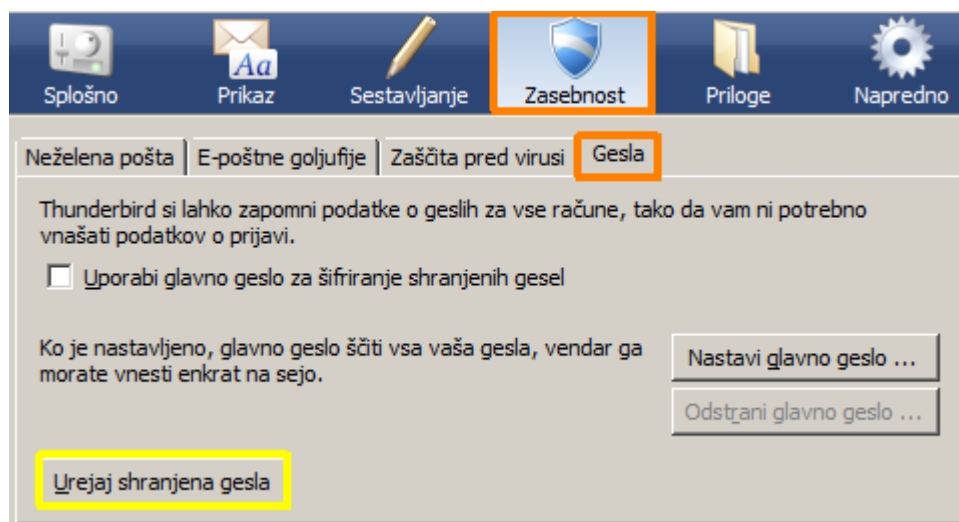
Splošno Prikaz Sestavljanje Zasebnost Priloge Napredno

Neželena pošta | E-poštne goljufije | Zaščita pred virusi | Gesla

Thunderbird si lahko zapomni podatke o geslih za vse račune, tako da vam ni potrebno vnašati podatkov o prijavi.

Uporabi glavno geslo za šifriranje shranjenih gesel

Ko je nastavljeno, glavno geslo ščiti vsa vaša gesla, vendar ga morate vnesti enkrat na sejo.

Nastavi glavno geslo ...

Odstrani glavno geslo ...

Urejaj shranjena gesla